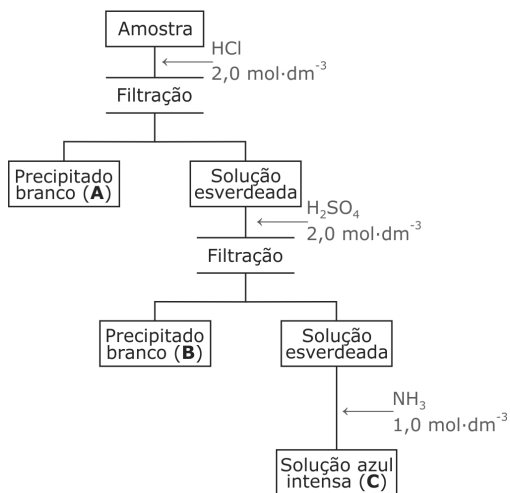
Amostra

HCl
2,0 mol·dm$^{-3}$

Filtração

Precipitado branco (**A**)

Solução esverdeada

$H_2SO_4$
2,0 mol·dm$^{-3}$

Filtração

Precipitado branco (**B**)

Solução esverdeada

$NH_3$
1,0 mol·dm$^{-3}$

Solução azul intensa (**C**)